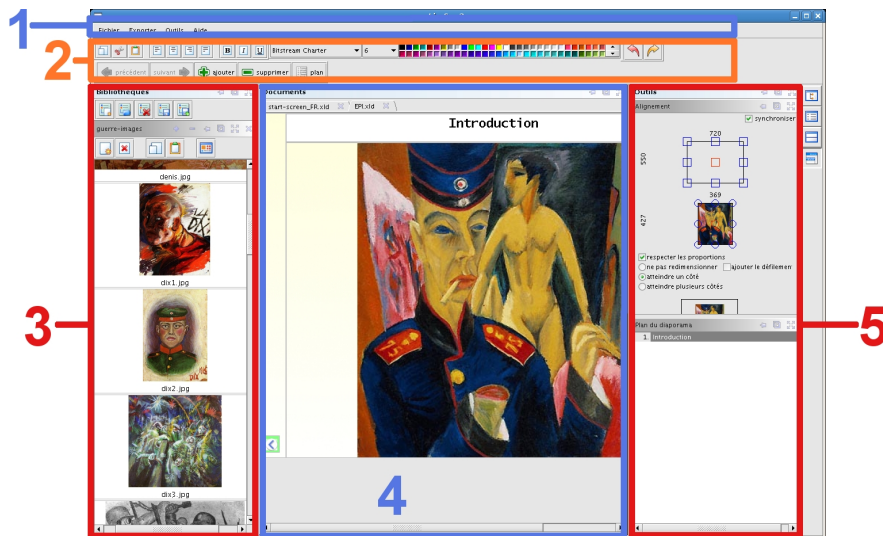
1
Fichier Exporter Outils Aide

2
B I U Bitstream Charter 6
précédent suivant ajouter supprimer plan

3
Bibliothèques
guerre-images
denis.jpg
dix1.jpg
dix2.jpg
dix3.jpg

Documents
start-screen_FR.xld EPI.xld
Introduction

4

Outils
Alignement
synchroniser
720
550
369
427
respecter les proportions
ne pas redimensionner
ajouter le défilement
atteindre un côté
atteindre plusieurs côtés
Plan du diaporama
1 Introduction

5